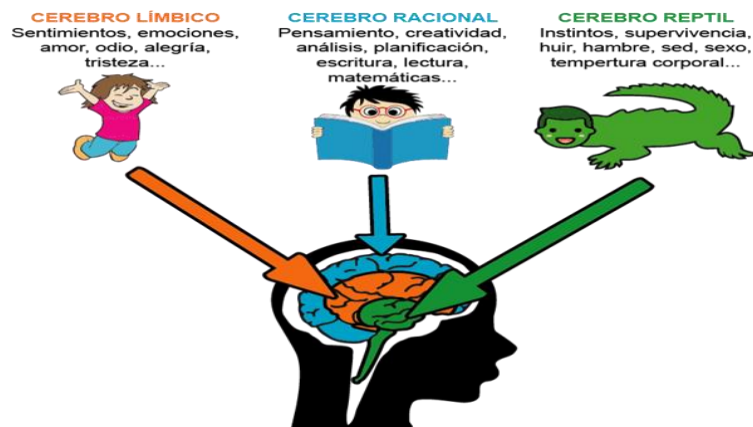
CEREBRO LÍMBICO
Sentimientos, emociones, amor, odio, alegría, tristeza...

CEREBRO RACIONAL
Pensamiento, creatividad, análisis, planificación, escritura, lectura, matemáticas...

CEREBRO REPTIL
Instintos, supervivencia, huir, hambre, sed, sexo, tempertura corporal...